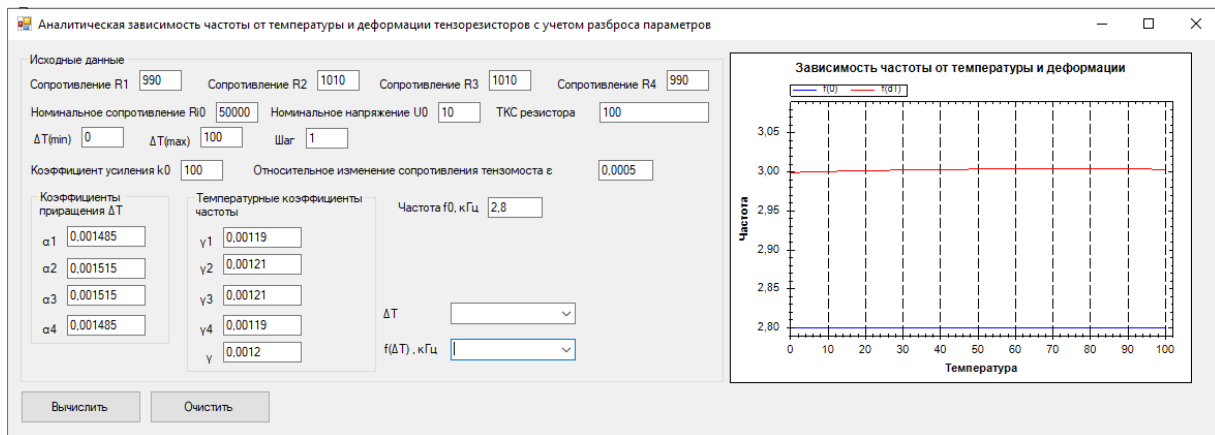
Аналитическая зависимость частоты от температуры и деформации тензорезисторов с учетом разброса параметров

Исходные данные

Сопротивление R1 990
Сопротивление R2 1010
Сопротивление R3 1010
Сопротивление R4 990

Номинальное сопротивление Ri0 50000
Номинальное напряжение U0 10
ТКС резистора 100

ΔT(min) 0
ΔT(max) 100
Шаг 1

Коэффициент усиления k0 100
Относительное изменение сопротивления тензомоста ε 0,0005

Коэффициенты приращения ΔT
α1 0,001485
α2 0,001515
α3 0,001515
α4 0,001485

Температурные коэффициенты частоты
γ1 0,00119
γ2 0,00121
γ3 0,00121
γ4 0,00119
γ 0,0012

Частота f0, кГц 2,8

ΔT

f(ΔT) , кГц

Зависимость частоты от температуры и деформации

f(0)
f(d1)

Частота

3,05
3,00
2,95
2,90
2,85
2,80

0 10 20 30 40 50 60 70 80 90 100

Температура

Вычислить
Очистить